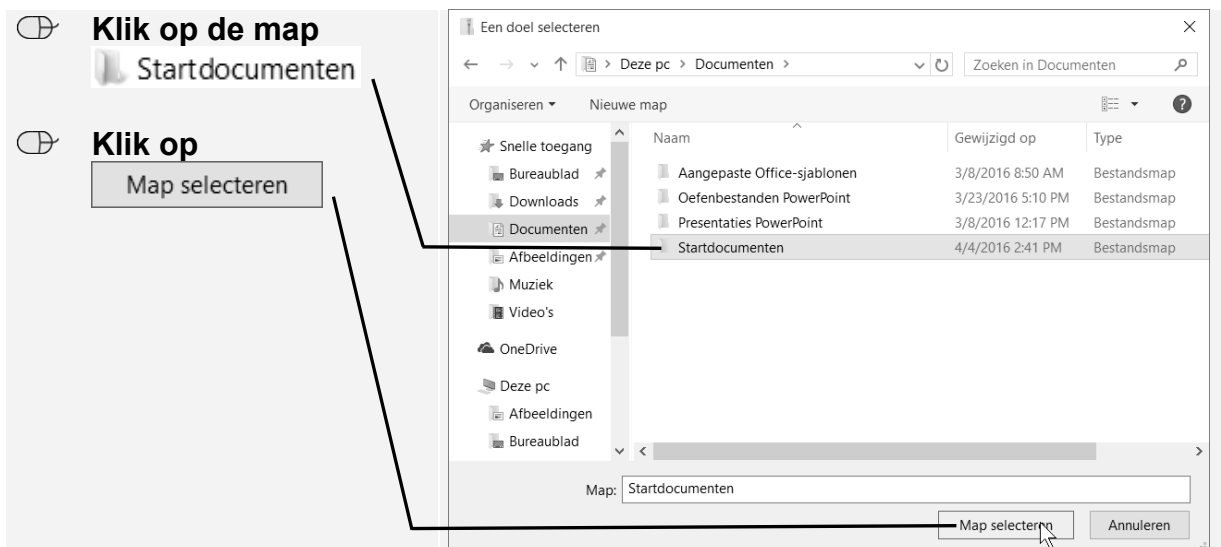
Klik op de map
Startdocumenten

Klik op
Map selecteren

Een doel selecteren

Deze pc > Documenten >

Zoeken in Documenten

Organiseren ▾ Nieuwe map

Snelle toegang
Bureaublad
Downloads
Documenten
Afbeeldingen
Muziek
Video's
OneDrive
Deze pc
Afbeeldingen
Bureaublad

| Naam | Gewijzigd op | Type |
|---|---|---|
| Aangepaste Office-sjablonen | 3/8/2016 8:50 AM | Bestandsmap |
| Oefenbestanden PowerPoint | 3/23/2016 5:10 PM | Bestandsmap |
| Presentaties PowerPoint | 3/8/2016 12:17 PM | Bestandsmap |
| Startdocumenten | 4/4/2016 2:41 PM | Bestandsmap |

Map: Startdocumenten

Map selecteren Annuleren